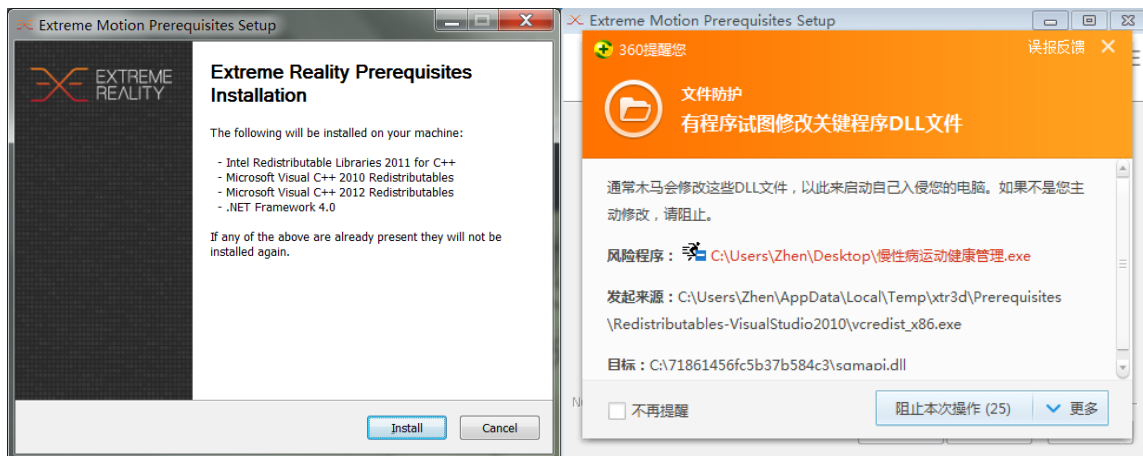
Extreme Motion Prerequisites Setup

EXTREME REALITY

Extreme Reality Prerequisites Installation

The following will be installed on your machine:

- Intel Redistributable Libraries 2011 for C++
- Microsoft Visual C++ 2010 Redistributables
- Microsoft Visual C++ 2012 Redistributables
- .NET Framework 4.0

If any of the above are already present they will not be installed again.

Install Cancel

Extreme Motion Prerequisites Setup

360提醒您

误报反馈

文件防护

有程序试图修改关键程序DLL文件

通常木马会修改这些DLL文件，以此来启动自己入侵您的电脑。如果不是您主动修改，请阻止。

风险程序： C:\Users\Zhen\Desktop\慢性病运动健康管理.exe

发起来源： C:\Users\Zhen\AppData\Local\Temp\xtr3d\Prerequisites\Redistributables-VisualStudio2010\vcredist_x86.exe

目标： C:\71861456fc5b37b584c3\sqmapi.dll

不再提醒

阻止本次操作 (25)

更多